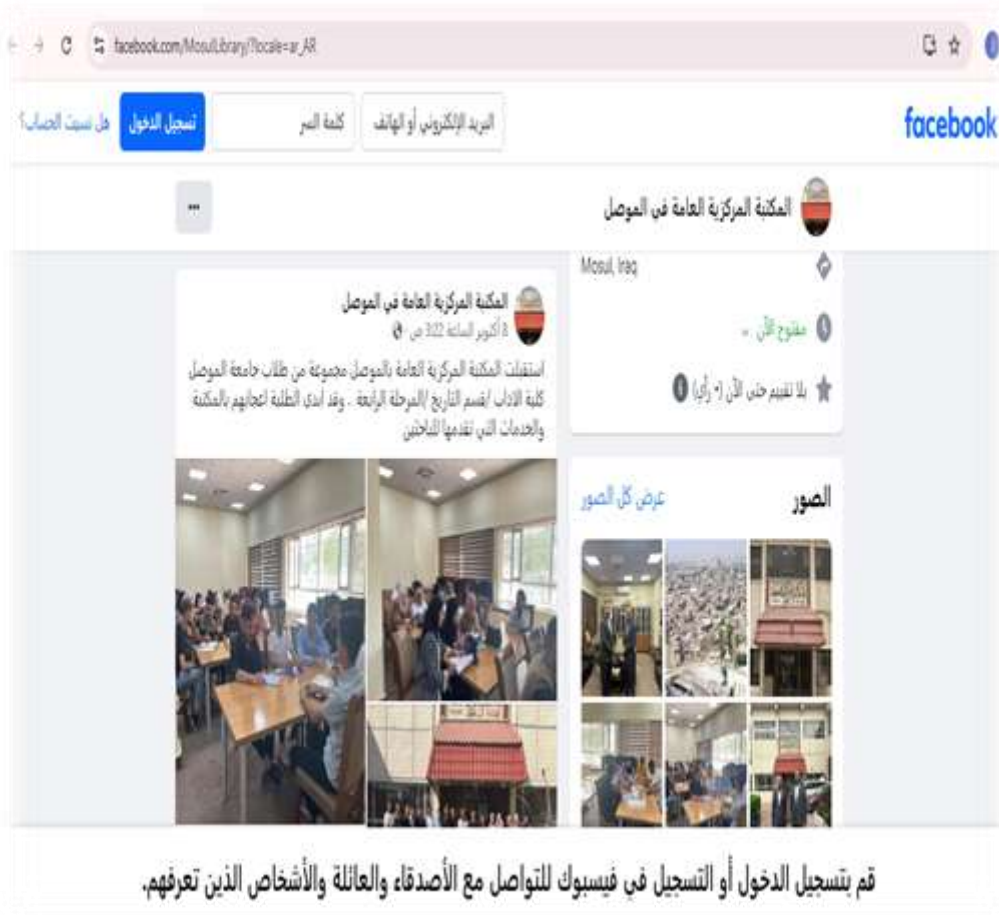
facebook.com/MosulLibrary/?locale=ar_AR

facebook

البريد الإلكتروني أو الهاتف

كلمة السر

تسجيل الدخول

هل نسيت الحساب؟

المكتبة المركزية العامة في الموصل

...

Mosul, Iraq

مفتوح الآن

بلا تقييم حتى الآن (٠ رأي)

الصور

عرض كل الصور

المكتبة المركزية العامة في الموصل

8 أكتوبر الساعة 3:22 ص ·

استقبلت المكتبة المركزية العامة بالموصل مجموعة من طلاب جامعة الموصل كلية الاداب /قسم التاريخ /المرحلة الرابعة .. وقد أبدى الطلبة اعجابهم بالمكتبة والخدمات التي تقدمها للباحثين

قم بتسجيل الدخول أو التسجيل في فيسبوك للتواصل مع الأصدقاء والعائلة والأشخاص الذين تعرفهم.